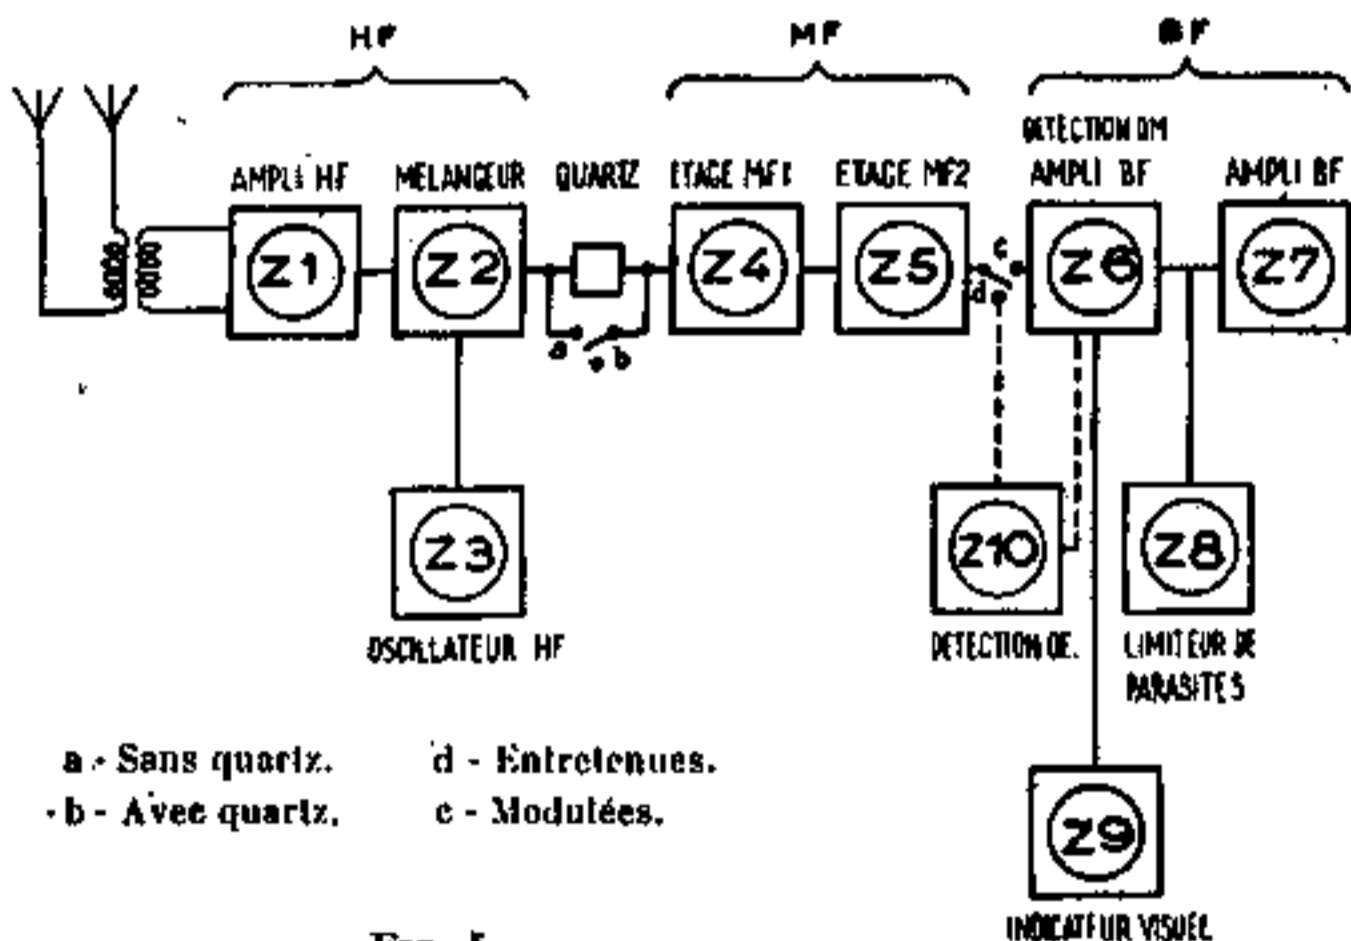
HF

MF

BF

AMPLI HF

MELANGEUR

QUARTZ

ETAGE MF1

ETAGE MF2

DETECTION OM
AMPLI BF

AMPLI BF

Z1

Z2

a

b

Z4

Z5

c

d

Z6

Z7

Z3

OSCILLATEUR HF

Z10

DETECTION OE.

Z8

LIMITEUR DE PARASITES

Z9

INDICATEUR VISUEL

a - Sans quartz.
b - Avec quartz.

d - Entretenues.
c - Modulées.

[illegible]